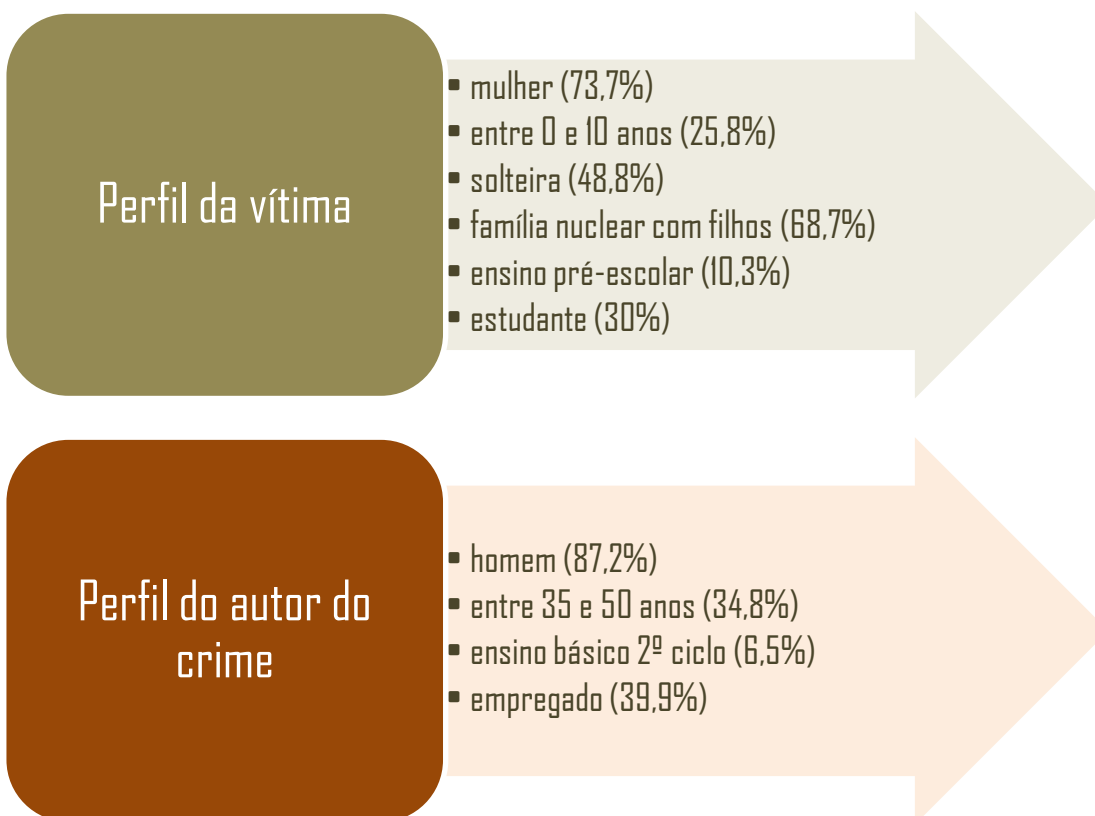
Perfil da vítima

- mulher (73,7%)
- entre 0 e 10 anos (25,8%)
- solteira (48,8%)
- família nuclear com filhos (68,7%)
- ensino pré-escolar (10,3%)
- estudante (30%)

Perfil do autor do crime

- homem (87,2%)
- entre 35 e 50 anos (34,8%)
- ensino básico 2º ciclo (6,5%)
- empregado (39,9%)